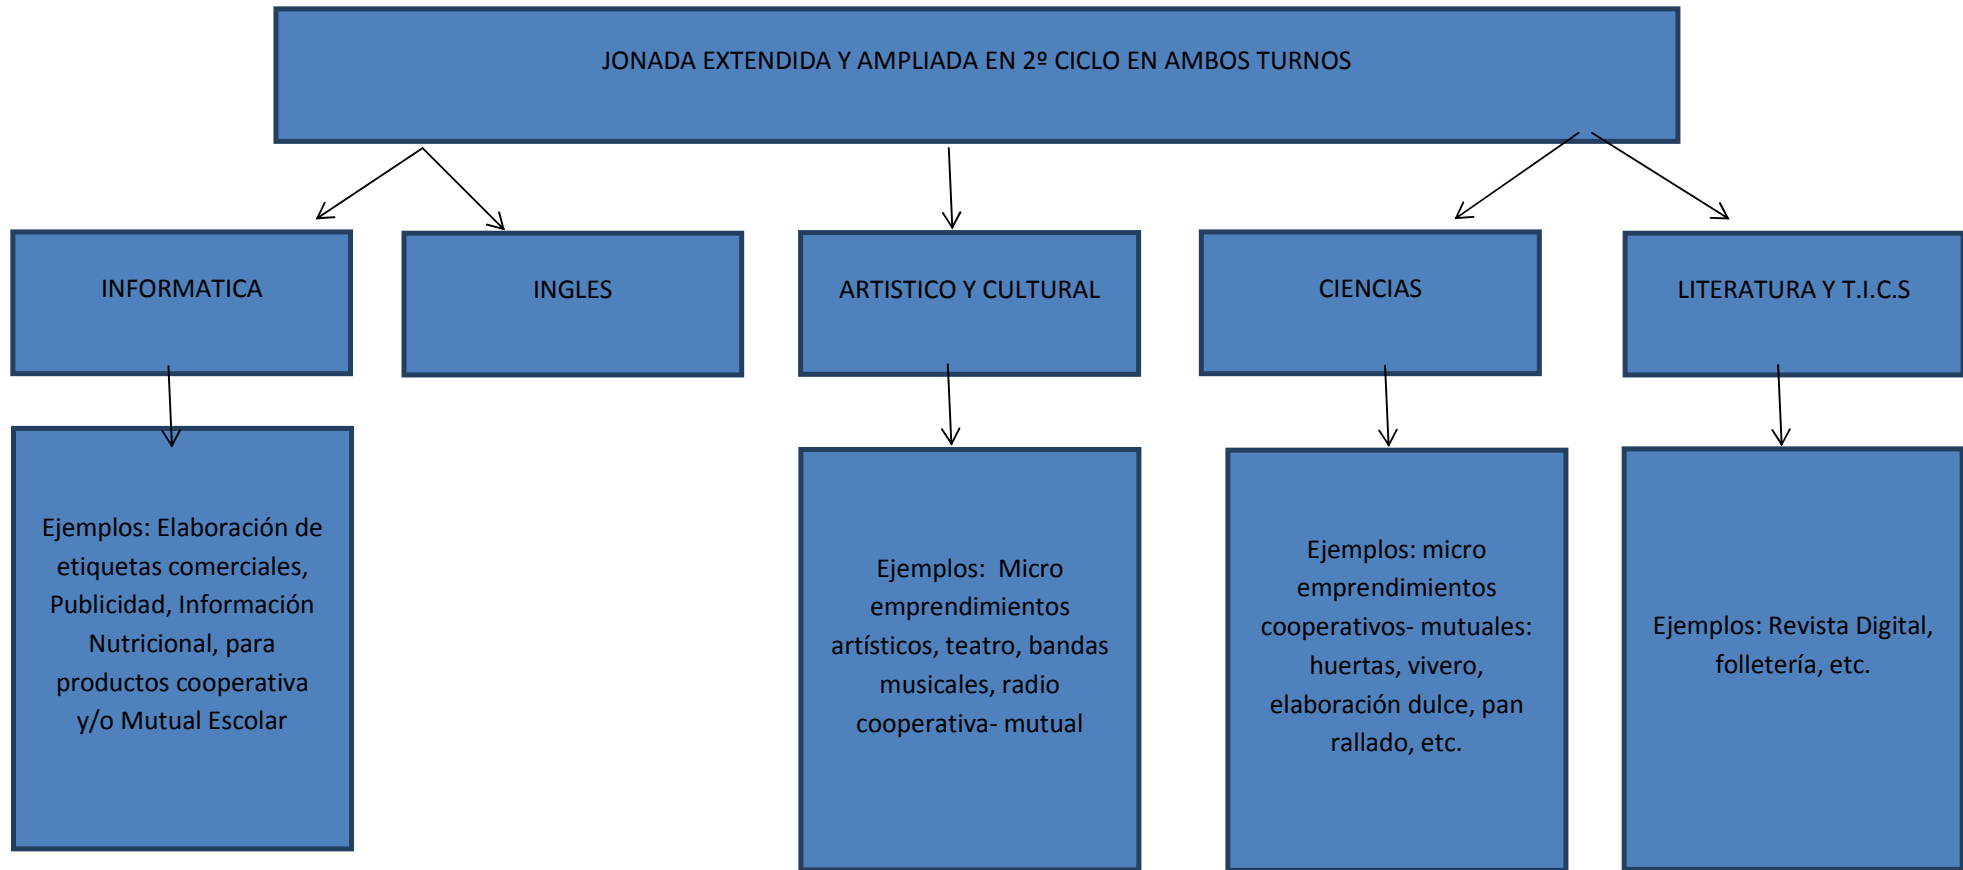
JONADA EXTENDIDA Y AMPLIADA EN 2º CICLO EN AMBOS TURNOS

INFORMATICA

INGLES

ARTISTICO Y CULTURAL

CIENCIAS

LITERATURA Y T.I.C.S

Ejemplos: Elaboración de etiquetas comerciales, Publicidad, Información Nutricional, para productos cooperativa y/o Mutual Escolar

Ejemplos: Micro emprendimientos artísticos, teatro, bandas musicales, radio cooperativa- mutual

Ejemplos: micro emprendimientos cooperativos- mutuales: huertas, vivero, elaboración dulce, pan rallado, etc.

Ejemplos: Revista Digital, folletería, etc.